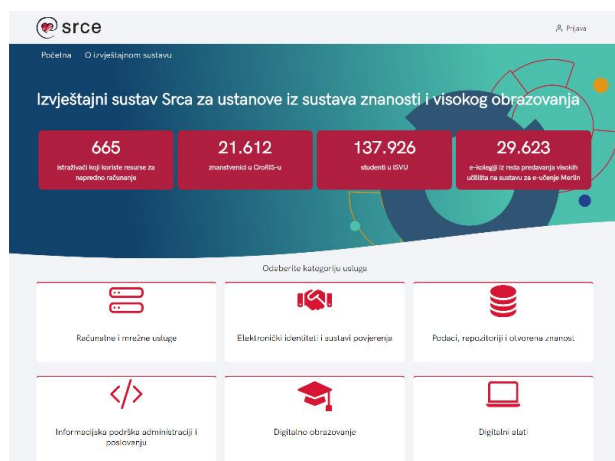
srce

Prijava

Početna O izvještajnom sustavu

Izvještajni sustav Srca za ustanove iz sustava znanosti i visokog obrazovanja

665
istraživači koji koriste resurse za napredno računanje

21.612
znanstvenici u CroRIS-u

137.926
studenti u ISVU

29.623
e-kolegiji iz reda predavanja visokih učilišta na sustavu za e-učenje Merlin

Odaberite kategoriju usluge

Računalne i mrežne usluge

Elektronički identiteti i sustavi povjerenja

Podaci, repozitoriji i otvorena znanost

Informacijska podrška administraciji i poslovanju

Digitalno obrazovanje

Digitalni alati